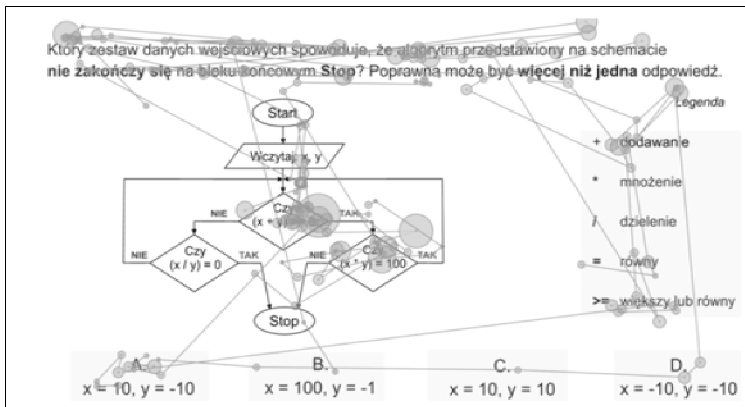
Który zestaw danych wejściowych spowoduje, że algorytm przedstawiony na schemacie **nie zakończy się** na bloku końcowym **Stop**? Poprawna może być **więcej niż jedna** odpowiedź.

Legenda

+ dodawanie

* mnożenie

/ dzielenie

= równy

>= większy lub równy

Start

Wczytaj x, y

NIE

Czy (x + y) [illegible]

TAK

NIE

Czy (x / y) = 0

TAK

NIE

Czy (x * y) = 100

TAK

Stop

A.
x = 10, y = -10

B.
x = 100, y = -1

C.
x = 10, y = 10

D.
x = -10, y = -10